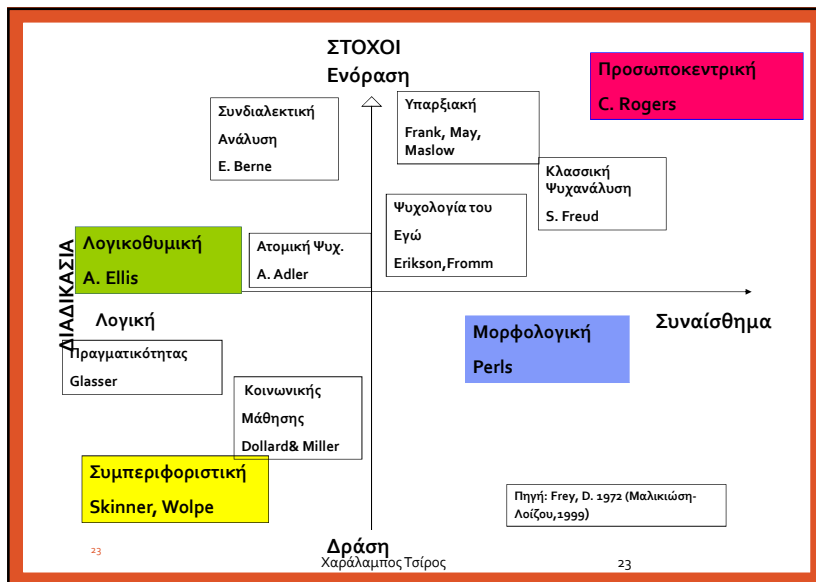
ΣΤΟΧΟΙ
Ενόραση

Προσωποκεντρική
C. Rogers

Συνδιαλεκτική
Ανάλυση
E. Berne

Υπαρξιακή
Frank, May, Maslow

Κλασσική Ψυχανάλυση
S. Freud

Ψυχολογία του
Εγώ
Erikson,Fromm

ΔΙΑΔΙΚΑΣΙΑ

Λογικοθυμική
A. Ellis

Ατομική Ψυχ.
A. Adler

Λογική

Συναίσθημα

Μορφολογική
Perls

Πραγματικότητας
Glasser

Κοινωνικής
Μάθησης
Dollard& Miller

Συμπεριφοριστική
Skinner, Wolpe

Πηγή: Frey, D. 1972 (Μαλικιώση-Λοΐζου,1999)

Δράση

23
Χαράλαμπος Τσίρος
23